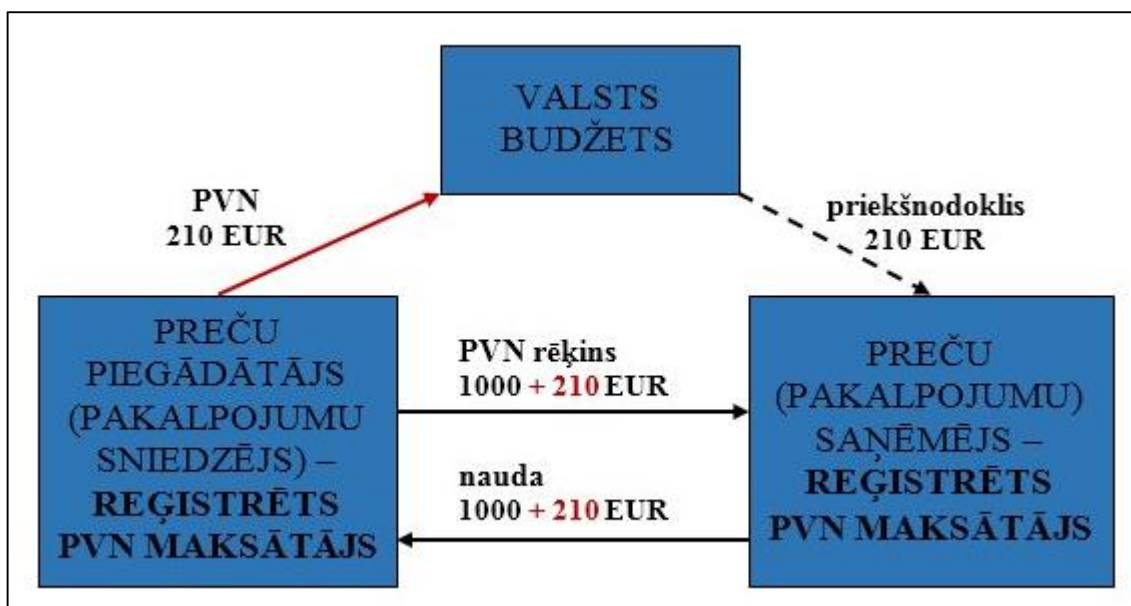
VALSTS BUDŽETS

PVN
210 EUR

priekšnodoklis
210 EUR

PREČU PIEGĀDĀTĀJS (PAKALPOJUMU SNIEDZĒJS) – **REĢISTRĒTS PVN MAKSĀTĀJS**

PVN rēķins
1000 + 210 EUR

nauda
1000 + 210 EUR

PREČU (PAKALPOJUMU) SAŅĒMĒJS – **REĢISTRĒTS PVN MAKSĀTĀJS**